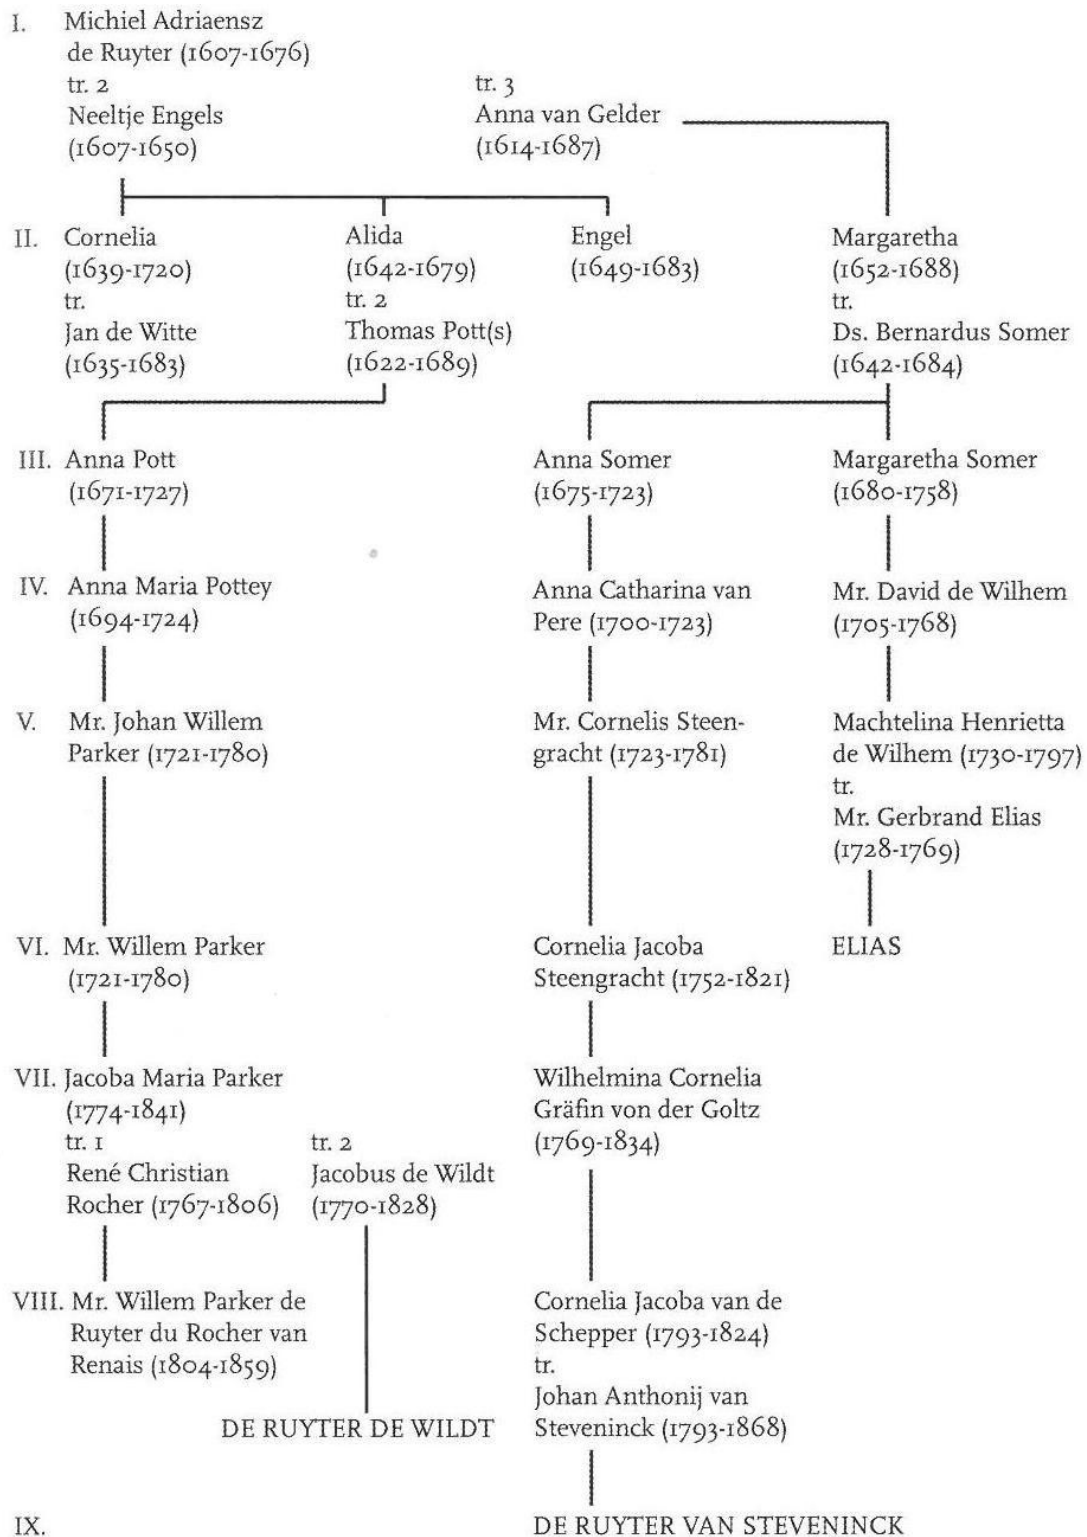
I. Michiel Adriaensz de Ruyter (1607-1676)
tr. 2
Neeltje Engels (1607-1650)

tr. 3
Anna van Gelder (1614-1687)

II. Cornelia (1639-1720)
tr.
Jan de Witte (1635-1683)

Alida (1642-1679)
tr. 2
Thomas Pott(s) (1622-1689)

Engel (1649-1683)

Margaretha (1652-1688)
tr.
Ds. Bernardus Somer (1642-1684)

III. Anna Pott (1671-1727)

Anna Somer (1675-1723)

Margaretha Somer (1680-1758)

IV. Anna Maria Pottey (1694-1724)

Anna Catharina van Pere (1700-1723)

Mr. David de Wilhem (1705-1768)

V. Mr. Johan Willem Parker (1721-1780)

Mr. Cornelis Steengracht (1723-1781)

Machtelina Henrietta de Wilhem (1730-1797)
tr.
Mr. Gerbrand Elias (1728-1769)

VI. Mr. Willem Parker (1721-1780)

Cornelia Jacoba Steengracht (1752-1821)

ELIAS

VII. Jacoba Maria Parker (1774-1841)
tr. 1
René Christian Rocher (1767-1806)

tr. 2
Jacobus de Wildt (1770-1828)

Wilhelmina Cornelia Gräfin von der Goltz (1769-1834)

VIII. Mr. Willem Parker de Ruyter du Rocher van Renais (1804-1859)

DE RUYTER DE WILDT

Cornelia Jacoba van de Schepper (1793-1824)
tr.
Johan Anthonij van Steveninck (1793-1868)

IX.

DE RUYTER VAN STEVENINCK